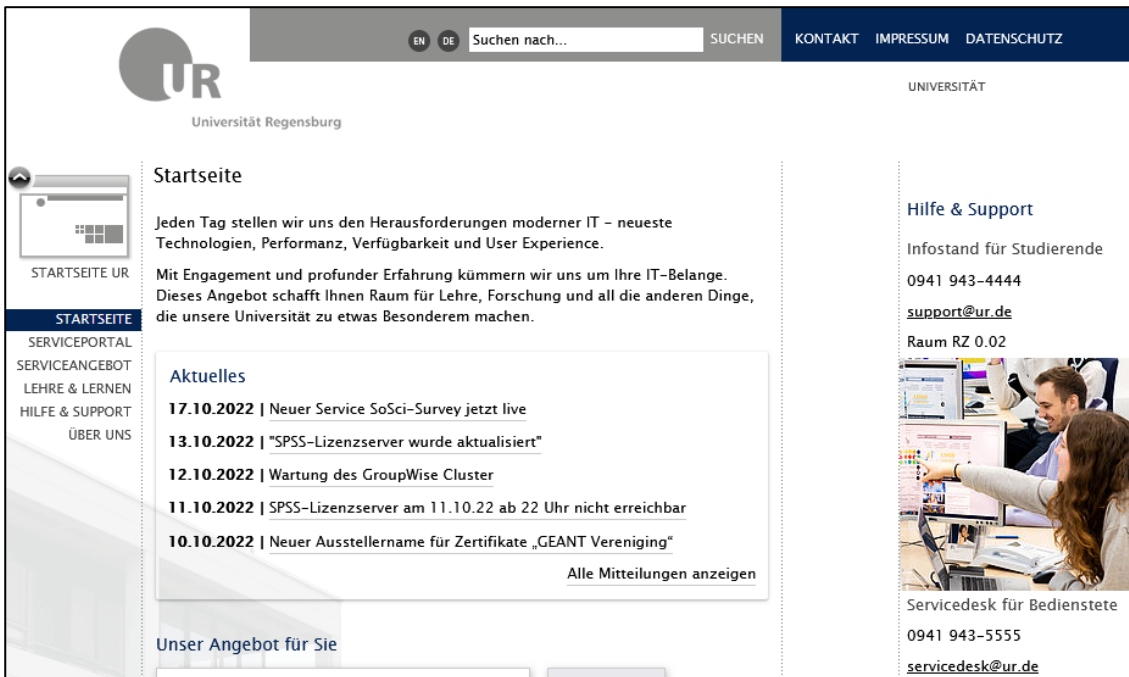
UR
Universität Regensburg

EN DE Suchen nach... SUCHEN

KONTAKT IMPRESSUM DATENSCHUTZ

UNIVERSITÄT

STARTSEITE UR

STARTSEITE
SERVICEPORTAL
SERVICEANGEBOT
LEHRE & LERNEN
HILFE & SUPPORT
ÜBER UNS

Startseite

Jeden Tag stellen wir uns den Herausforderungen moderner IT – neueste Technologien, Performanz, Verfügbarkeit und User Experience.

Mit Engagement und profunder Erfahrung kümmern wir uns um Ihre IT-Belange. Dieses Angebot schafft Ihnen Raum für Lehre, Forschung und all die anderen Dinge, die unsere Universität zu etwas Besonderem machen.

Aktuelles

17.10.2022 | Neuer Service SoSci-Survey jetzt live

13.10.2022 | "SPSS-Lizenzserver wurde aktualisiert"

12.10.2022 | Wartung des GroupWise Cluster

11.10.2022 | SPSS-Lizenzserver am 11.10.22 ab 22 Uhr nicht erreichbar

10.10.2022 | Neuer Ausstellername für Zertifikate „GEANT Vereniging"

Alle Mitteilungen anzeigen

Unser Angebot für Sie

Hilfe & Support

Infostand für Studierende

0941 943-4444

support@ur.de

Raum RZ 0.02

Servicedesk für Bedienstete

0941 943-5555

servicedesk@ur.de